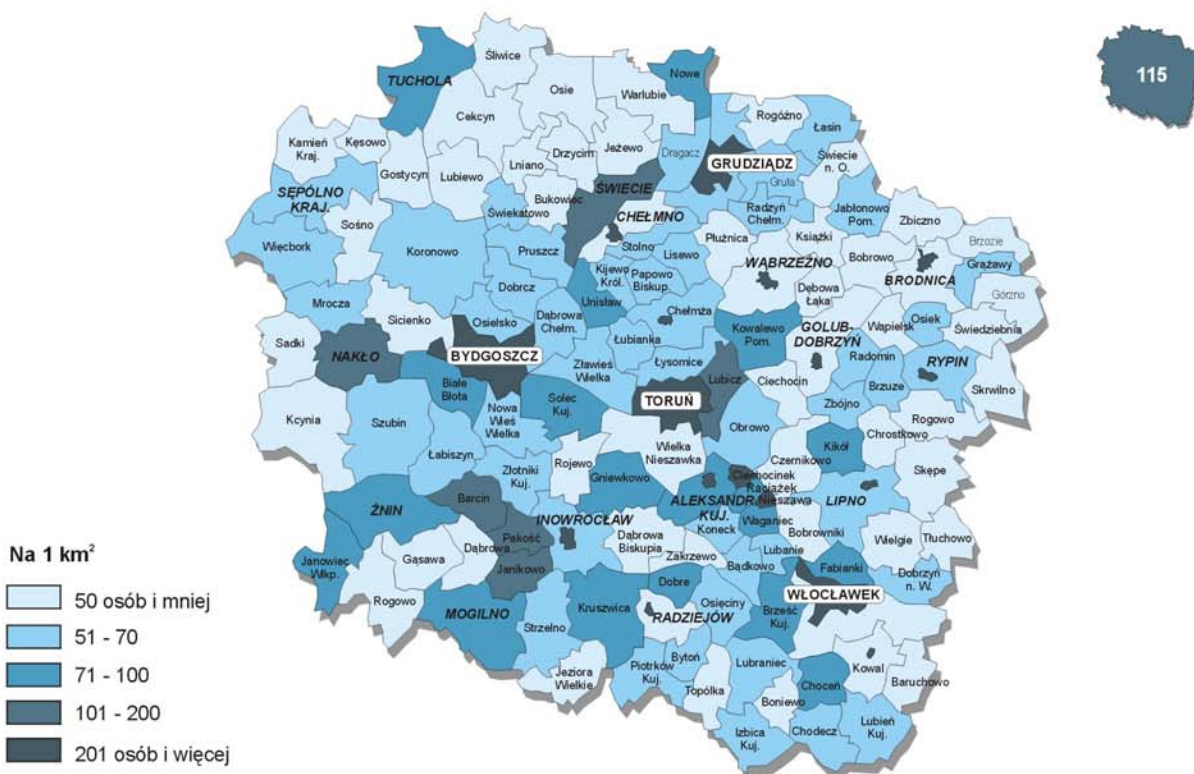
115

TUCHOLA
Śliwice
Nowe
Osie
Warlubie
Cekcyn
Rogóźno
Łasin
Kamień Kraj.
Kęsowo
Gostycyn
Lubiewo
Lniano
Drzycim
Jeżewo
Dragacz
GRUDZIĄDZ
Świecie n. O.
Gruta
SĘPÓLNO KRAJ.
Bukowiec
ŚWIECIE
Radzyń Chełm.
Jabłonowo Pom.
Zbiczno
Sośno
Świekatowo
CHEŁMNO
Więcbork
Koronowo
Pruszcz
Stolno
Lisewo
Płużnica
Książki
Brzozie
Bobrowo
Grążawy
WĄBRZEŹNO
BRODNICA
Kijewo Król.
Papowo Biskup.
Górzno
Dobrcz
Dębowa Łąka
Mrocza
Unisław
Chełmża
Osiek
Sicienko
Osielsko
Dąbrowa Chełm.
Kowalewo Pom.
Wąpielsk
Świedziebnia
Sadki
GOLUB-DOBRZYŃ
NAKŁO
BYDGOSZCZ
Łubianka
Łysomice
Radomin
RYPIN
Zławieś Wielka
Lubicz
Białe Błota
Ciechocin
Brzuze
Skrwilno
TORUŃ
Solec Kuj.
Kcynia
Szubin
Nowa Wieś Wielka
Zbójno
Obrowo
Rogowo
Chrostkowo
Wielka Nieszawka
Kikół
Łabiszyn
Czernikowo
Rojewo
Skępe
Złotniki Kuj.
Ciechocinek
Gniewkowo
Raciążek
Nieszawa
Barcin
ALEKSANDR. KUJ.
ŻNIN
LIPNO
INOWROCŁAW
Koneck
Waganiec
Bobrowniki
Wielgie
Tłuchowo
Na 1 km$^2$
Pakość
Dąbrowa Biskupia
Zakrzewo
Lubanie
Janowiec Wlkp.
Gąsawa
Dąbrowa
Bądkowo
Fabianki
Janikowo
Dobre
WŁOCŁAWEK
Dobrzyń n. W.
Rogowo
Osięciny
Brześć Kuj.
MOGILNO
Kruszwica
RADZIEJÓW
Strzelno
Bytoń
Lubraniec
Kowal
Choceń
Baruchowo
Piotrków Kuj.
Jeziora Wielkie
Topólka
Boniewo
Lubień Kuj.
Izbica Kuj.
Chodecz

50 osób i mniej
51 - 70
71 - 100
101 - 200
201 osób i więcej